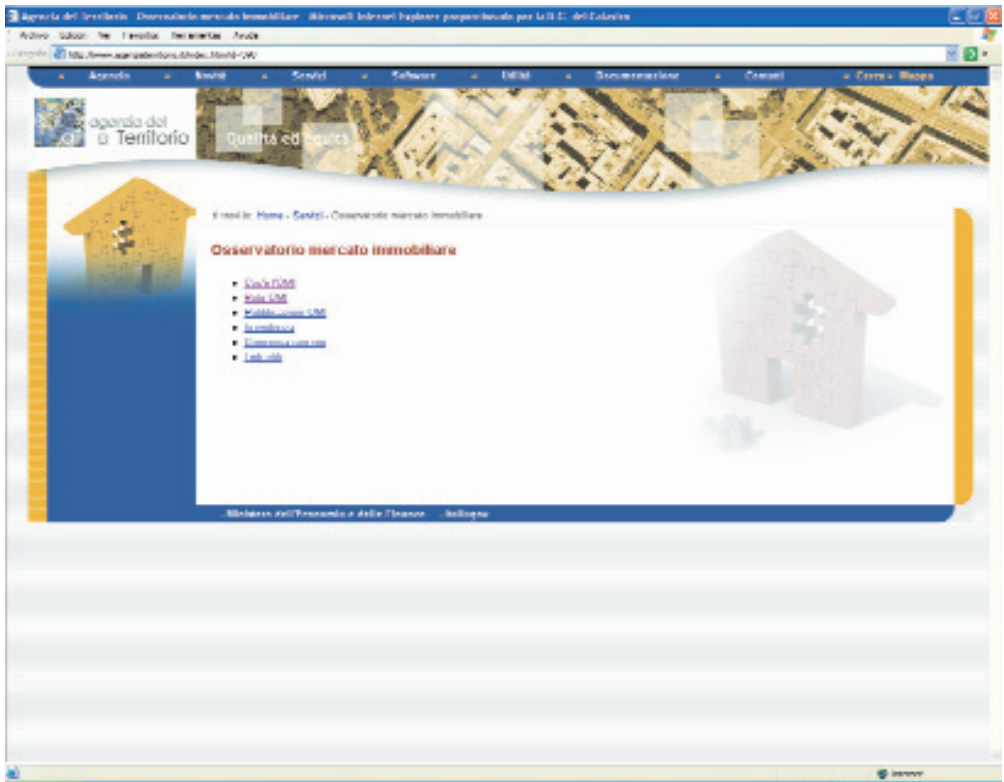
Agenzia del Territorio - Osservatorio mercato immobiliare - Microsoft Internet Explorer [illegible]

Archivo Edición Ver Favoritos Herramientas Ayuda

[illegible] http://www.agenziaterritorio.it/index.htm?id=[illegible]

Agenzia Novità Servizi Software Utilità Documentazione Contatti Cerca Mappa

agenzia del Territorio

Qualità ed equità

Ti trovi in: Home - Servizi - Osservatorio mercato immobiliare

Osservatorio mercato immobiliare

Cos'è l'OMI
Rete OMI
Pubblicazioni OMI
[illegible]
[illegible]
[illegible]

Ministero dell'Economia e delle Finanze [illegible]